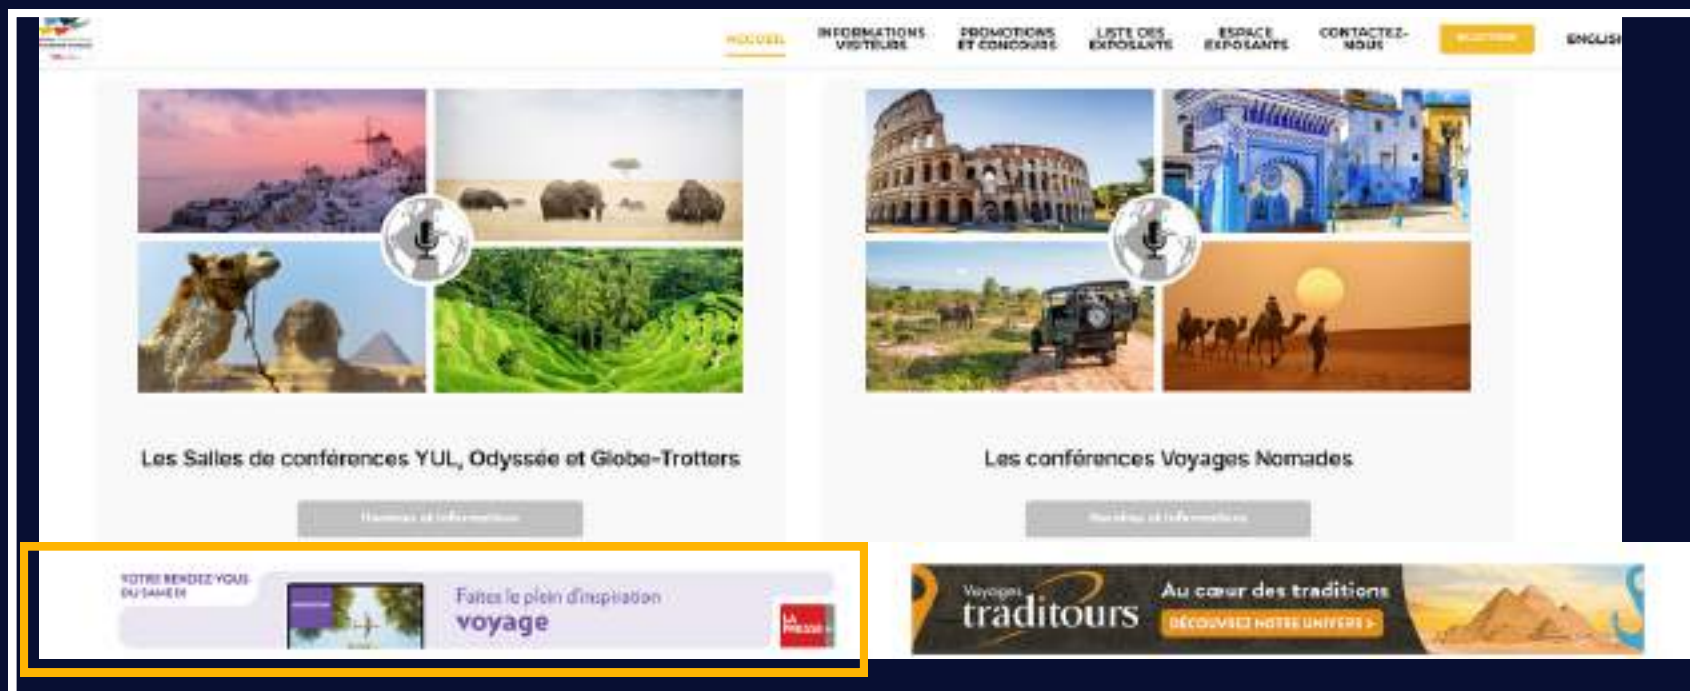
ACCUEIL INFORMATIONS VISITEURS PROMOTIONS ET CONCOURS LISTE DES EXPOSANTS ESPACE EXPOSANTS CONTACTEZ-NOUS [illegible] ENGLISH

Les Salles de conférences YUL, Odyssée et Globe-Trotters

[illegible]

Les conférences Voyages Nomades

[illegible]

VOTRE RENDEZ-VOUS DU SAMEDI

Faites le plein d'inspiration voyage

LA PRESSE+

Voyages traditours

Au cœur des traditions

DÉCOUVREZ NOTRE UNIVERS ›